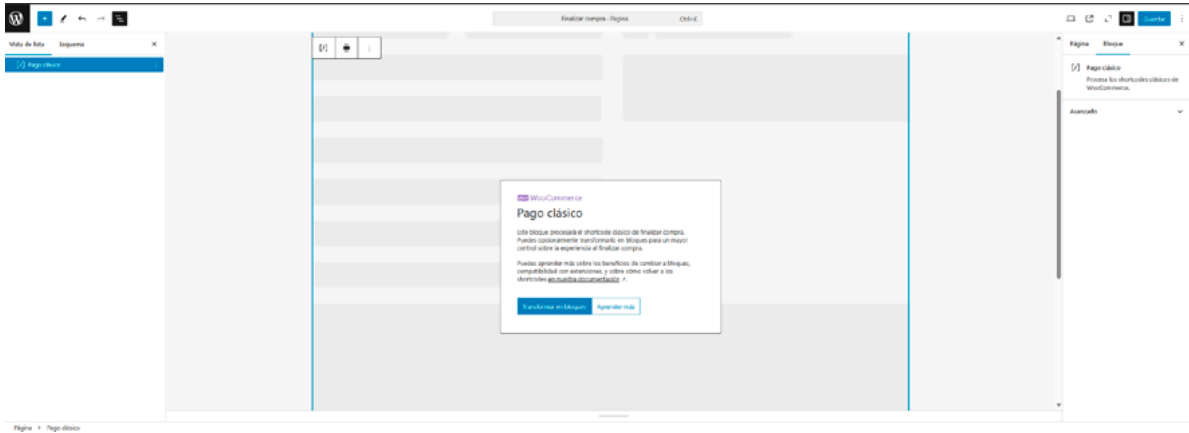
Finalizar compra · Página Ctrl+K

Guardar

Vista de lista Esquema

[/] Pago clásico

Página Bloque

[/] Pago clásico

Procesa los shortcodes clásicos de WooCommerce.

Avanzado

WooCommerce

Pago clásico

Este bloque procesará el shortcode clásico de finalizar compra. Puedes opcionalmente transformarlo en bloques para un mayor control sobre la experiencia al finalizar compra.

Puedes aprender más sobre los beneficios de cambiar a bloques, compatibilidad con extensiones, y sobre cómo volver a los shortcodes en nuestra documentación ↗.

Transformar en bloques Aprender más

Página › Pago clásico